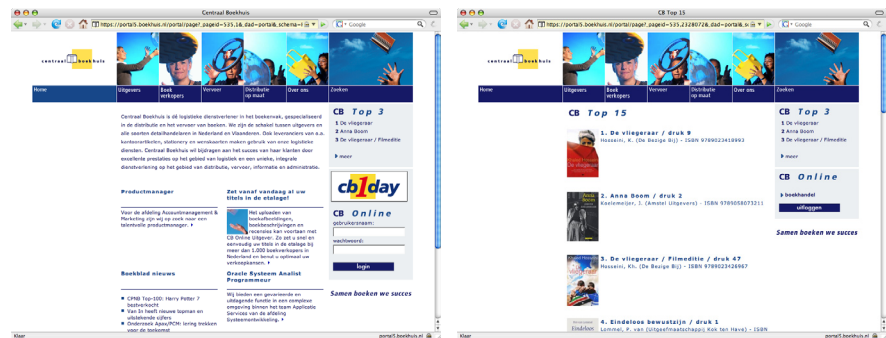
Centraal Boekhuis

https://portal5.boekhuis.nl/portal/page?_pageid=535,1&_dad=portal&_schema=

Google

centraal boekhuis

Home | Uitgevers | Boekverkopers | Vervoer | Distributie op maat | Over ons | Zoeken

Centraal Boekhuis is dé logistieke dienstverlener in het boekenvak, gespecialiseerd in de distributie en het vervoer van boeken. Wij zijn de schakel tussen uitgevers en alle soorten detailhandelaren in Nederland en Vlaanderen. Onze leveranciers van o.a. kantoorartikelen, stationery en wenskaarten maken gebruik van onze logistieke diensten. Centraal Boekhuis wil bijdragen aan het succes van haar klanten door excellente prestaties op het gebied van logistiek en een unieke, integrale dienstverlening op het gebied van distributie, vervoer, informatie en administratie.

Productmanager

Voor de afdeling Accountmanagement & Marketing zijn wij op zoek naar een talentvolle productmanager.

Zet vanaf vandaag al uw titels in de etalage!

Het uploaden van boekafbeeldingen, boekbeschrijvingen en recensies van voorkeur met CB Online Uitgever. Zo snel en eenvoudig uw titels in de etalage bij meer dan 1.000 boekverkopers in Nederland en brengt u optimaal uw verkoopkansen.

Boekblad nieuws

CPNB Top-100: Harry Potter 7 bestverkocht
Van In heeft nieuwe lopman en uitstekende cijfers
Onderzoek Apos/PCM: loring trekken voor de boekomzet

Oracle Systeem Analist Programmeur

Wij bieden een gevarieerde en uitdagende functie in een complexe omgeving binnen het team Applicatie Services van de afdeling Systeemontwikkeling.

CB Top 3
1 De vliegeraar
2 Anna Boom
3 De vliegeraar / Filmeditie
meer

cb1day

CB Online
gebruikersnaam:
wachtwoord:
login

Samen boeken we succes

Klaar
portal5.boekhuis.nl

CB Top 15

https://portal5.boekhuis.nl/portal/page?_pageid=535,2328072&_dad=portal&_sc

Google

centraal boekhuis

Home | Uitgevers | Boekverkopers | Vervoer | Distributie op maat | Over ons | Zoeken

CB Top 15

1. De vliegeraar / druk 9
Hosseini, K. (De Bezige Bij) - ISBN 9789023418993

2. Anna Boom / druk 2
Koelemeijer, J. (Amstel Uitgevers) - ISBN 9789058073211

3. De vliegeraar / Filmeditie / druk 47
Hosseini, Kh. (De Bezige Bij) - ISBN 9789023426967

4. Eindeloos bewustzijn / druk 1
Lommel, P. van (Uitgeefmaatschappij Kok ten Have) - ISBN

CB Top 3
1 De vliegeraar
2 Anna Boom
3 De vliegeraar / Filmeditie
meer

CB Online
boekhandel
uitloggen

Samen boeken we succes

Klaar
portal5.boekhuis.nl